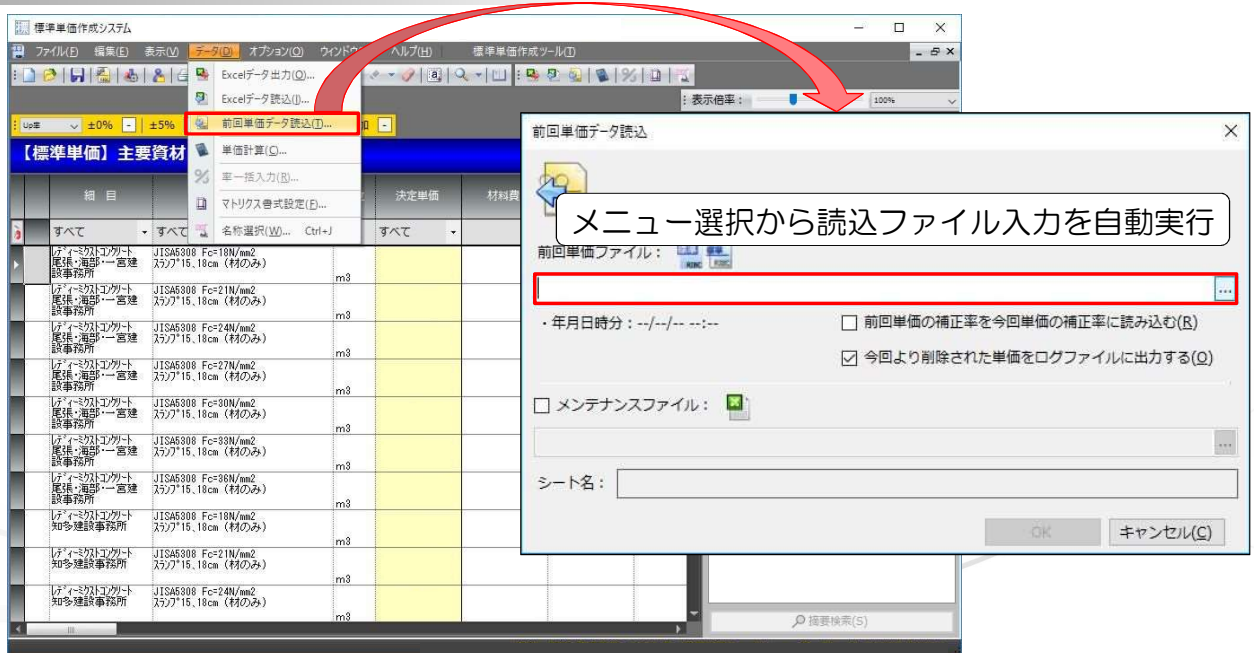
標準単価作成システム

ファイル(F) 編集(E) 表示(V) データ(D) オプション(O) ウィンドウ ヘルプ(H) 標準単価作成ツール(T)

Excelデータ出力(O)...
Excelデータ読込(I)...
前回単価データ読込(T)...
単価計算(C)...
率一括入力(R)...
マトリクス書式設定(F)...
名称選択(W)... Ctrl+J

表示倍率： 100%

Up率 ±0% ±5%

【標準単価】主要資材

| 細目 | | | 決定単価 | 材料費 |
|---|---|---|---|---|
| すべて | すべて | | すべて | |
| レディーミクストコンクリート 尾張・海部・一宮建設事務所 | JISA5308 Fc=18N/mm2 スランプ15、18cm（材のみ） | m3 | | |
| レディーミクストコンクリート 尾張・海部・一宮建設事務所 | JISA5308 Fc=21N/mm2 スランプ15、18cm（材のみ） | m3 | | |
| レディーミクストコンクリート 尾張・海部・一宮建設事務所 | JISA5308 Fc=24N/mm2 スランプ15、18cm（材のみ） | m3 | | |
| レディーミクストコンクリート 尾張・海部・一宮建設事務所 | JISA5308 Fc=27N/mm2 スランプ15、18cm（材のみ） | m3 | | |
| レディーミクストコンクリート 尾張・海部・一宮建設事務所 | JISA5308 Fc=30N/mm2 スランプ15、18cm（材のみ） | m3 | | |
| レディーミクストコンクリート 尾張・海部・一宮建設事務所 | JISA5308 Fc=33N/mm2 スランプ15、18cm（材のみ） | m3 | | |
| レディーミクストコンクリート 尾張・海部・一宮建設事務所 | JISA5308 Fc=36N/mm2 スランプ15、18cm（材のみ） | m3 | | |
| レディーミクストコンクリート 知多建設事務所 | JISA5308 Fc=18N/mm2 スランプ15、18cm（材のみ） | m3 | | |
| レディーミクストコンクリート 知多建設事務所 | JISA5308 Fc=21N/mm2 スランプ15、18cm（材のみ） | m3 | | |
| レディーミクストコンクリート 知多建設事務所 | JISA5308 Fc=24N/mm2 スランプ15、18cm（材のみ） | m3 | | |

摘要検索(S)

前回単価データ読込

メニュー選択から読込ファイル入力を自動実行

前回単価ファイル：

・年月日時分：--/--/-- --:--

前回単価の補正率を今回単価の補正率に読み込む(R)

今回より削除された単価をログファイルに出力する(O)

メンテナンスファイル：

シート名：

OK キャンセル(C)